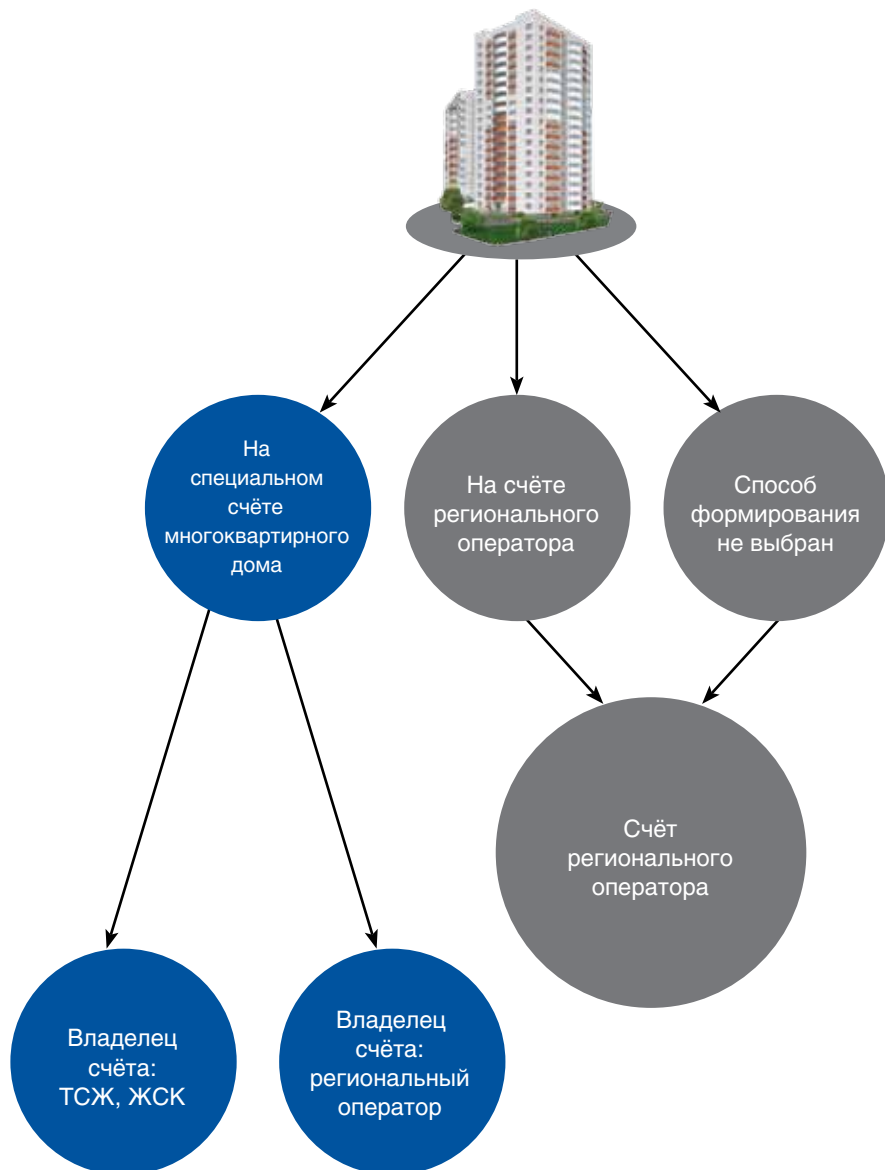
На специальном счёте многоквартирного дома

На счёте регионального оператора

Способ формирования не выбран

Счёт регионального оператора

Владелец счёта: ТСЖ, ЖСК

Владелец счёта: региональный оператор